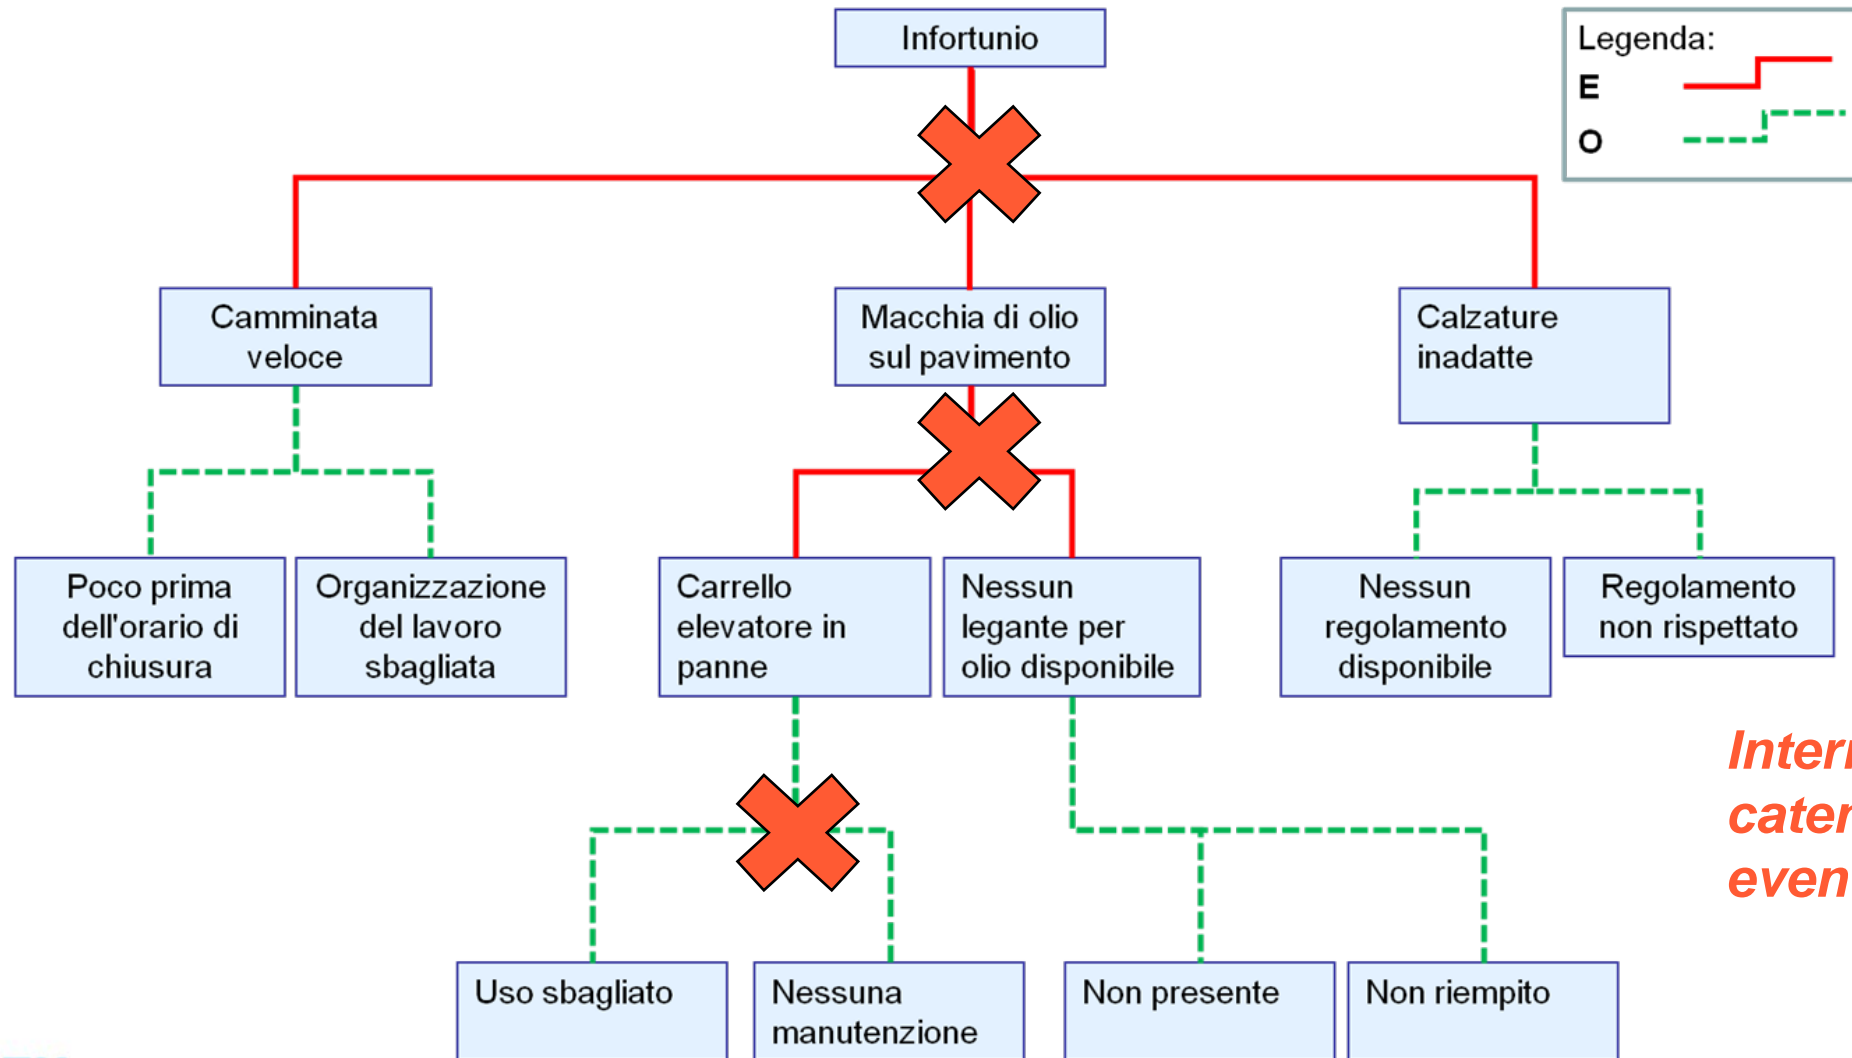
Infortunio

Legenda:
E
O

Camminata veloce

Macchia di olio sul pavimento

Calzature inadatte

Poco prima dell'orario di chiusura

Organizzazione del lavoro sbagliata

Carrello elevatore in panne

Nessun legante per olio disponibile

Nessun regolamento disponibile

Regolamento non rispettato

Inter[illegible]
cate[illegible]
even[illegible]

Uso sbagliato

Nessuna manutenzione

Non presente

Non riempito